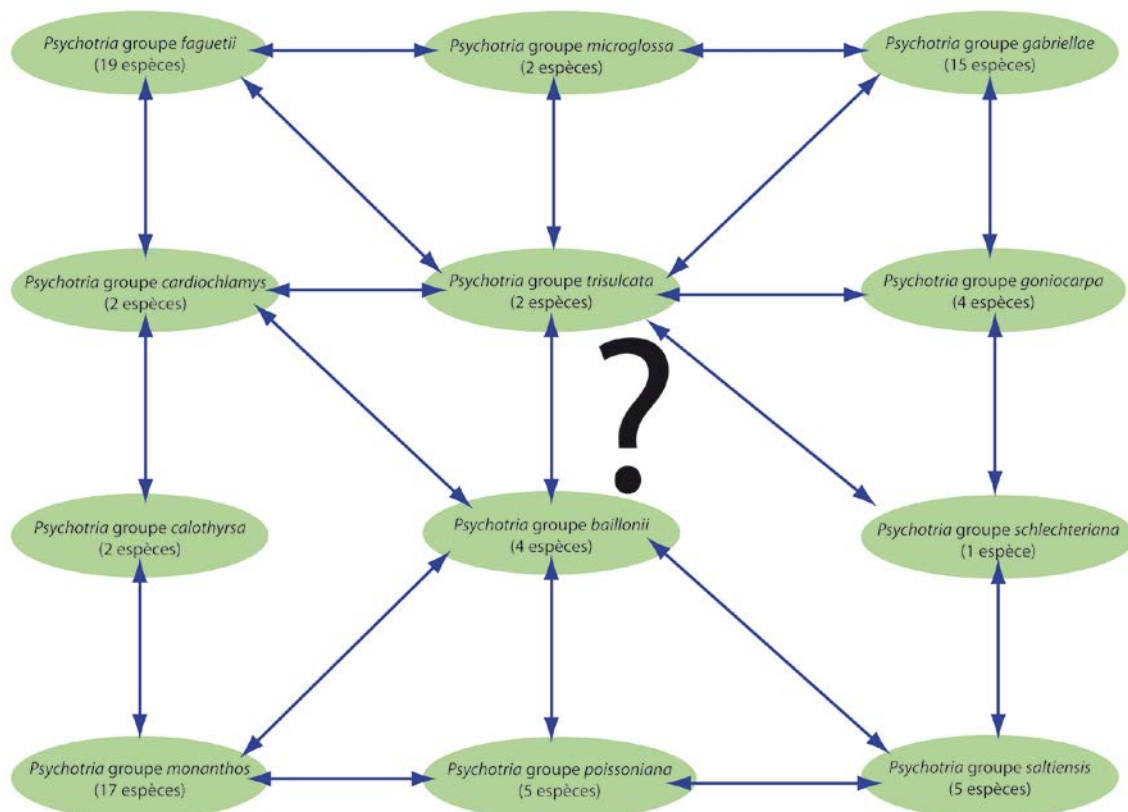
Psychotria groupe faguetii
(19 espèces)

Psychotria groupe microglossa
(2 espèces)

Psychotria groupe gabriellae
(15 espèces)

Psychotria groupe cardiochlamys
(2 espèces)

Psychotria groupe trisulcata
(2 espèces)

Psychotria groupe goniocarpa
(4 espèces)

?

Psychotria groupe calothyrsa
(2 espèces)

Psychotria groupe baillonii
(4 espèces)

Psychotria groupe schlechteriana
(1 espèce)

Psychotria groupe monanthos
(17 espèces)

Psychotria groupe poissoniana
(5 espèces)

Psychotria groupe saltiensis
(5 espèces)